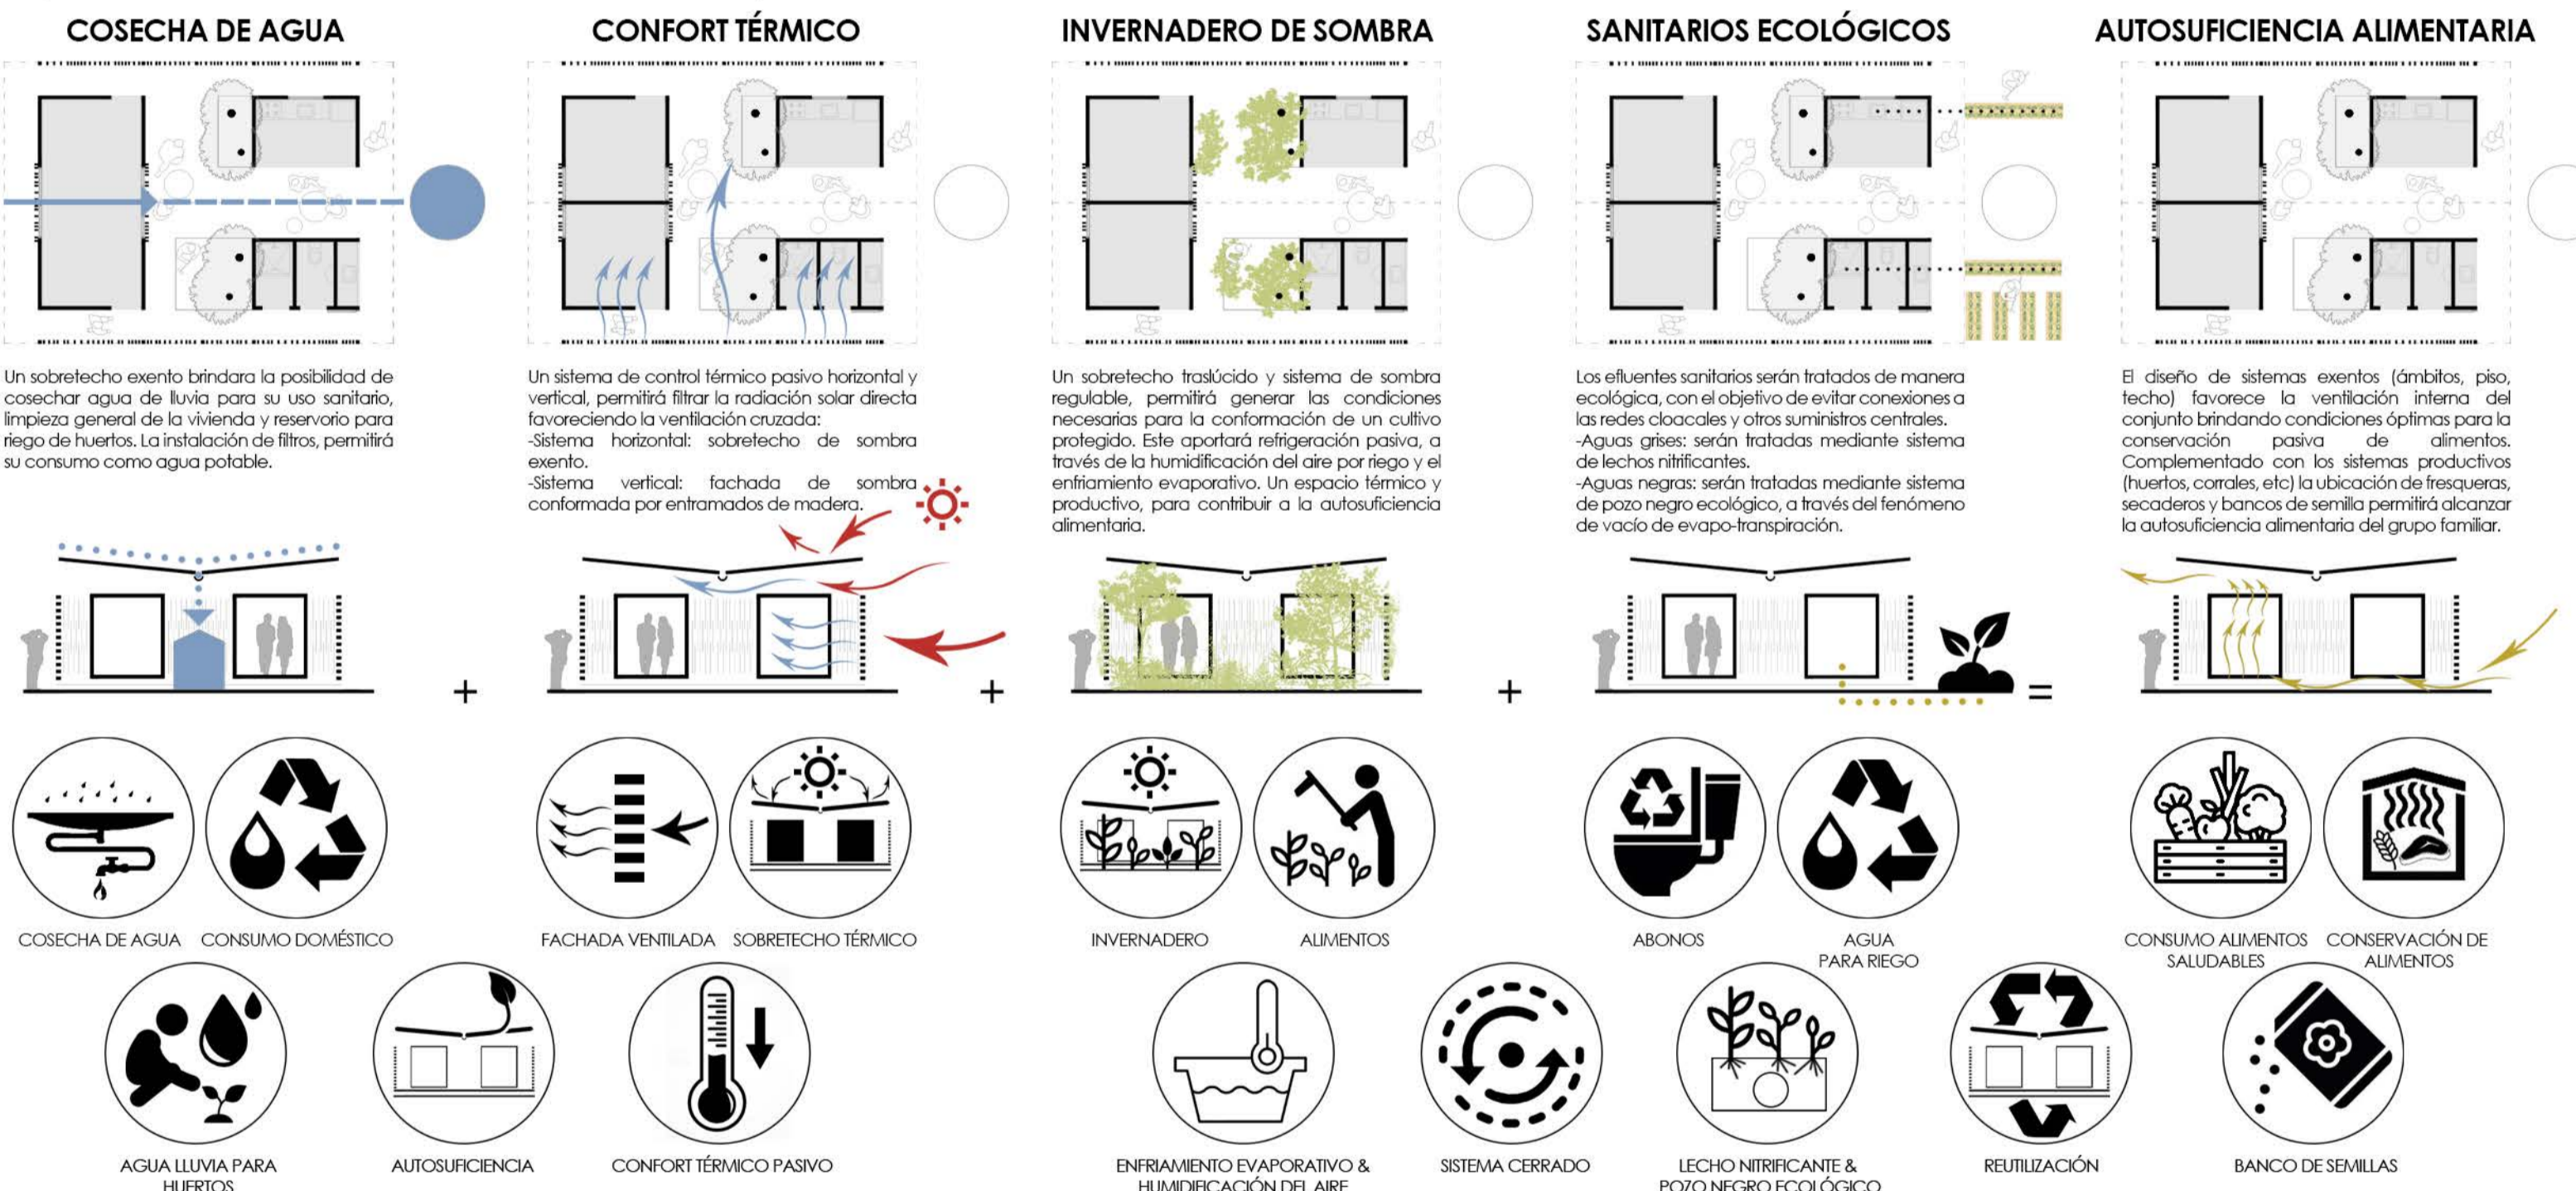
COSECHA DE AGUA

Un sobretecho exento brindara la posibilidad de cosechar agua de lluvia para su uso sanitario, limpieza general de la vivienda y reservorio para riego de huertos. La instalación de filtros, permitirá su consumo como agua potable.

CONFORT TÉRMICO

Un sistema de control térmico pasivo horizontal y vertical, permitirá filtrar la radiación solar directa favoreciendo la ventilación cruzada:
-Sistema horizontal: sobretecho de sombra exento.
-Sistema vertical: fachada de sombra conformada por entramados de madera.

INVERNADERO DE SOMBRA

Un sobretecho traslúcido y sistema de sombra regulable, permitirá generar las condiciones necesarias para la conformación de un cultivo protegido. Este aportará refrigeración pasiva, a través de la humidificación del aire por riego y el enfriamiento evaporativo. Un espacio térmico y productivo, para contribuir a la autosuficiencia alimentaria.

SANITARIOS ECOLÓGICOS

Los efluentes sanitarios serán tratados de manera ecológica, con el objetivo de evitar conexiones a las redes cloacales y otros suministros centrales.
-Aguas grises: serán tratadas mediante sistema de lechos nitrificantes.
-Aguas negras: serán tratadas mediante sistema de pozo negro ecológico, a través del fenómeno de vacío de evapo-transpiración.

AUTOSUFICIENCIA ALIMENTARIA

El diseño de sistemas exentos (ámbitos, piso, techo) favorece la ventilación interna del conjunto brindando condiciones óptimas para la conservación pasiva de alimentos. Complementado con los sistemas productivos (huertos, corrales, etc) la ubicación de fresqueras, secaderos y bancos de semilla permitirá alcanzar la autosuficiencia alimentaria del grupo familiar.

+ + + =

COSECHA DE AGUA
CONSUMO DOMÉSTICO
FACHADA VENTILADA
SOBRETECHO TÉRMICO
INVERNADERO
ALIMENTOS
ABONOS
AGUA PARA RIEGO
CONSUMO ALIMENTOS SALUDABLES
CONSERVACIÓN DE ALIMENTOS

AGUA LLUVIA PARA HUERTOS
AUTOSUFICIENCIA
CONFORT TÉRMICO PASIVO
ENFRIAMIENTO EVAPORATIVO & HUMIDIFICACIÓN DEL AIRE
SISTEMA CERRADO
LECHO NITRIFICANTE & POZO NEGRO ECOLÓGICO
REUTILIZACIÓN
BANCO DE SEMILLAS